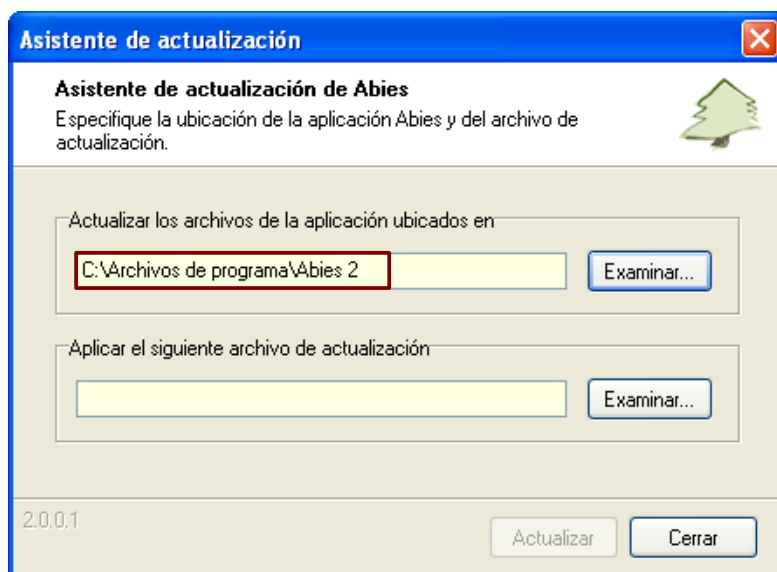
Asistente de actualización

Asistente de actualización de Abies

Especifique la ubicación de la aplicación Abies y del archivo de actualización.

Actualizar los archivos de la aplicación ubicados en

C:\Archivos de programa\Abies 2

Examinar...

Aplicar el siguiente archivo de actualización

Examinar...

2.0.0.1

Actualizar

Cerrar